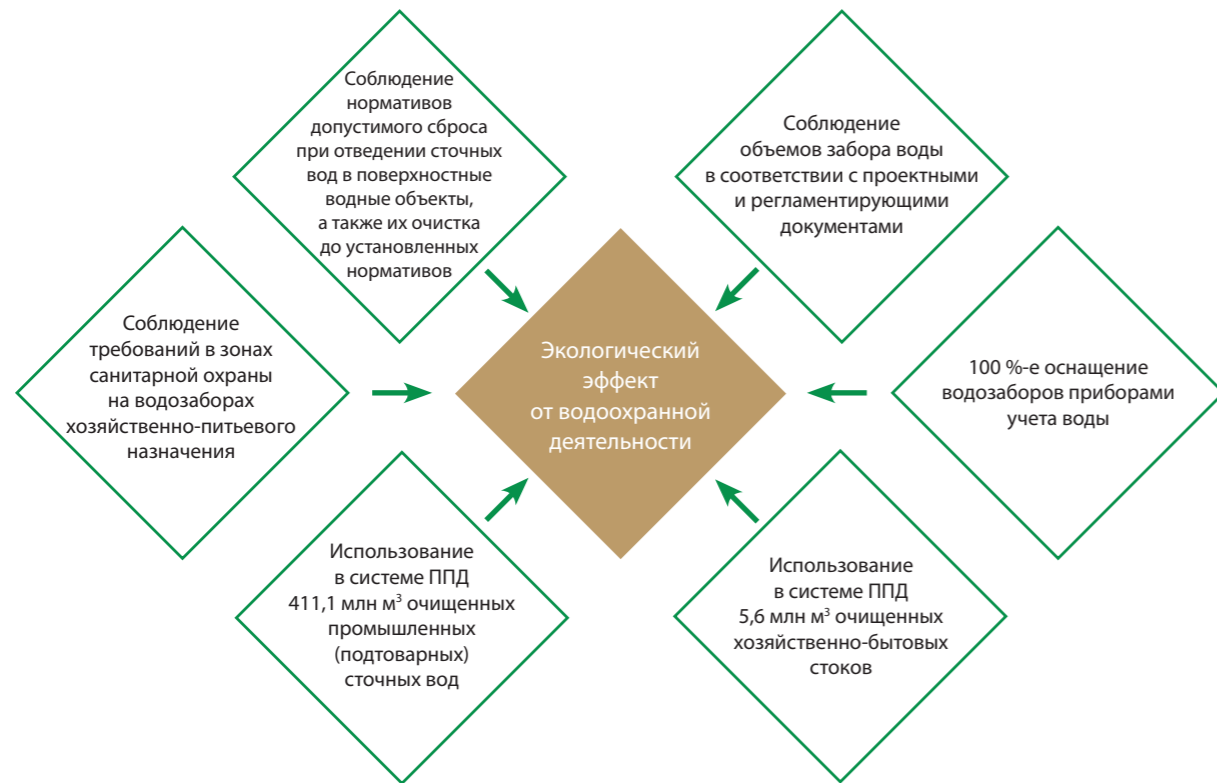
Соблюдение нормативов допустимого сброса при отведении сточных вод в поверхностные водные объекты, а также их очистка до установленных нормативов

Соблюдение объемов забора воды в соответствии с проектными и регламентирующими документами

Соблюдение требований в зонах санитарной охраны на водозаборах хозяйственно-питьевого назначения

Экологический эффект от водоохранной деятельности

100 %-е оснащение водозаборов приборами учета воды

Использование в системе ППД 411,1 млн м$^3$ очищенных промышленных (подтоварных) сточных вод

Использование в системе ППД 5,6 млн м$^3$ очищенных хозяйственно-бытовых стоков